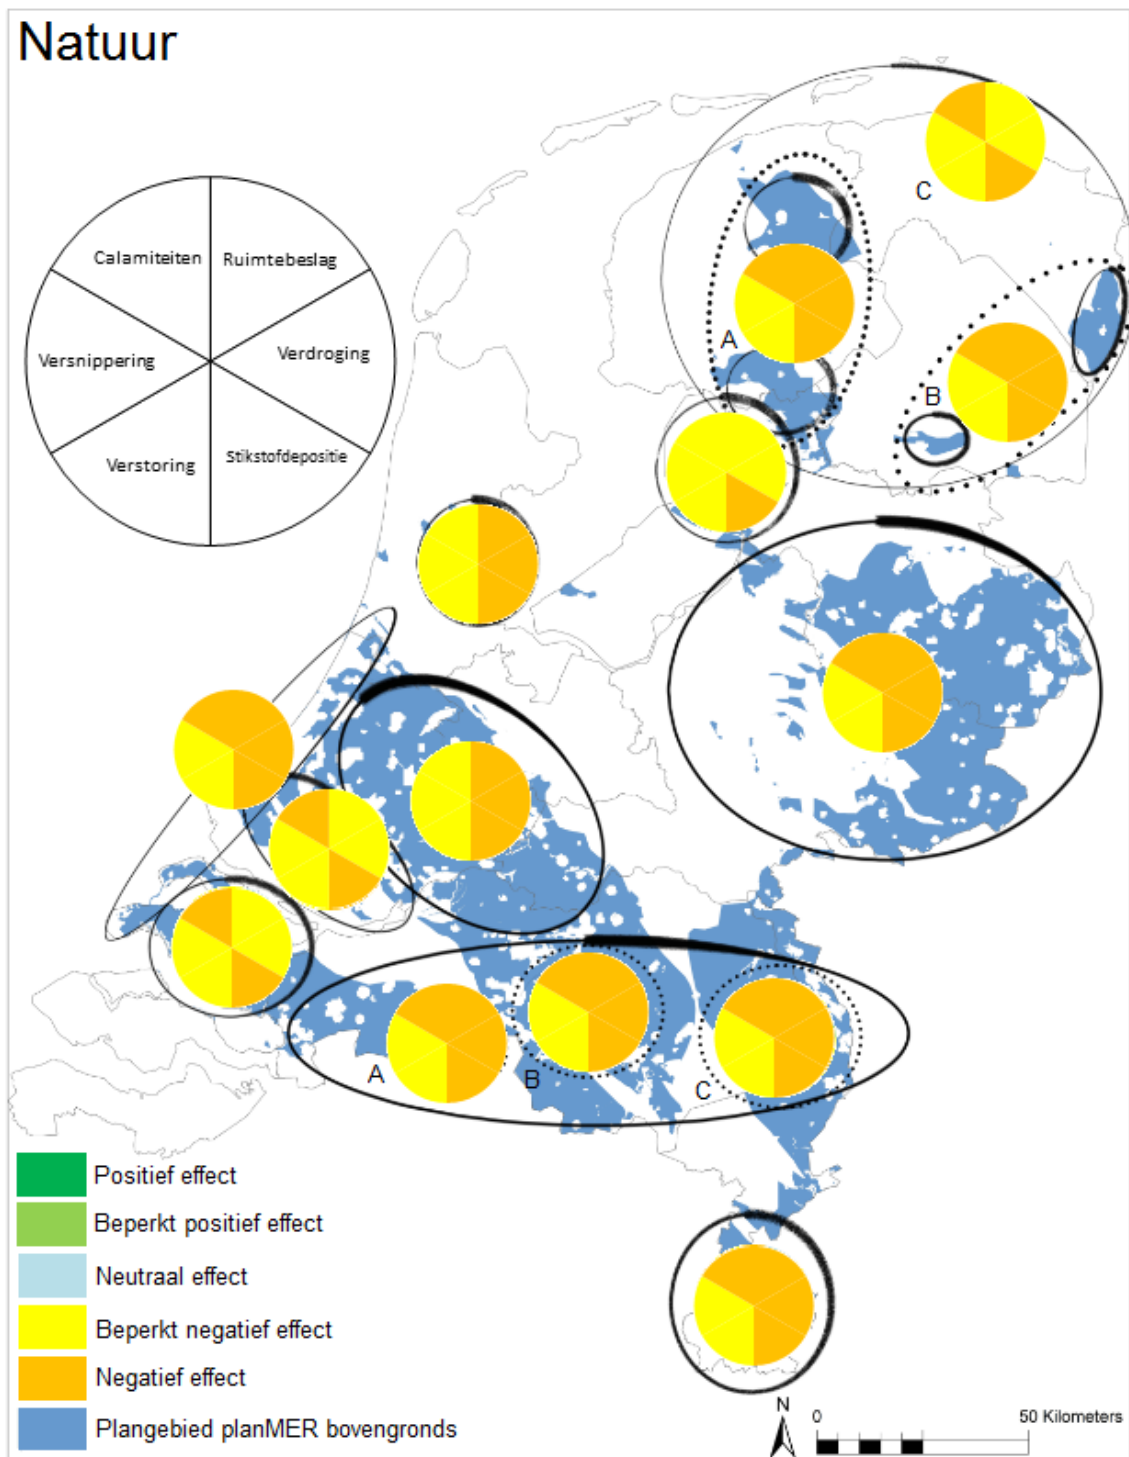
Natuur

Calamiteiten
Ruimtebeslag
Versnippering
Verdroging
Verstoring
Stikstofdepositie

C
A
B

A
B
C

Positief effect
Beperkt positief effect
Neutraal effect
Beperkt negatief effect
Negatief effect
Plangebied planMER bovengronds

N
0
50 Kilometers